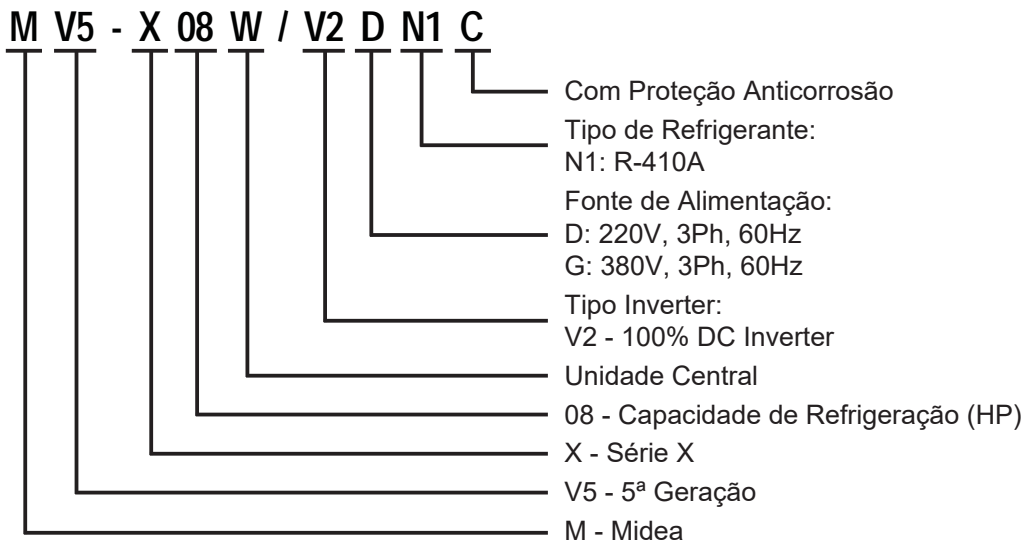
M V5 - X 08 W / V2 D N1 C

Com Proteção Anticorrosão

Tipo de Refrigerante:
N1: R-410A

Fonte de Alimentação:
D: 220V, 3Ph, 60Hz
G: 380V, 3Ph, 60Hz

Tipo Inverter:
V2 - 100% DC Inverter

Unidade Central

08 - Capacidade de Refrigeração (HP)

X - Série X

V5 - 5ª Geração

M - Midea